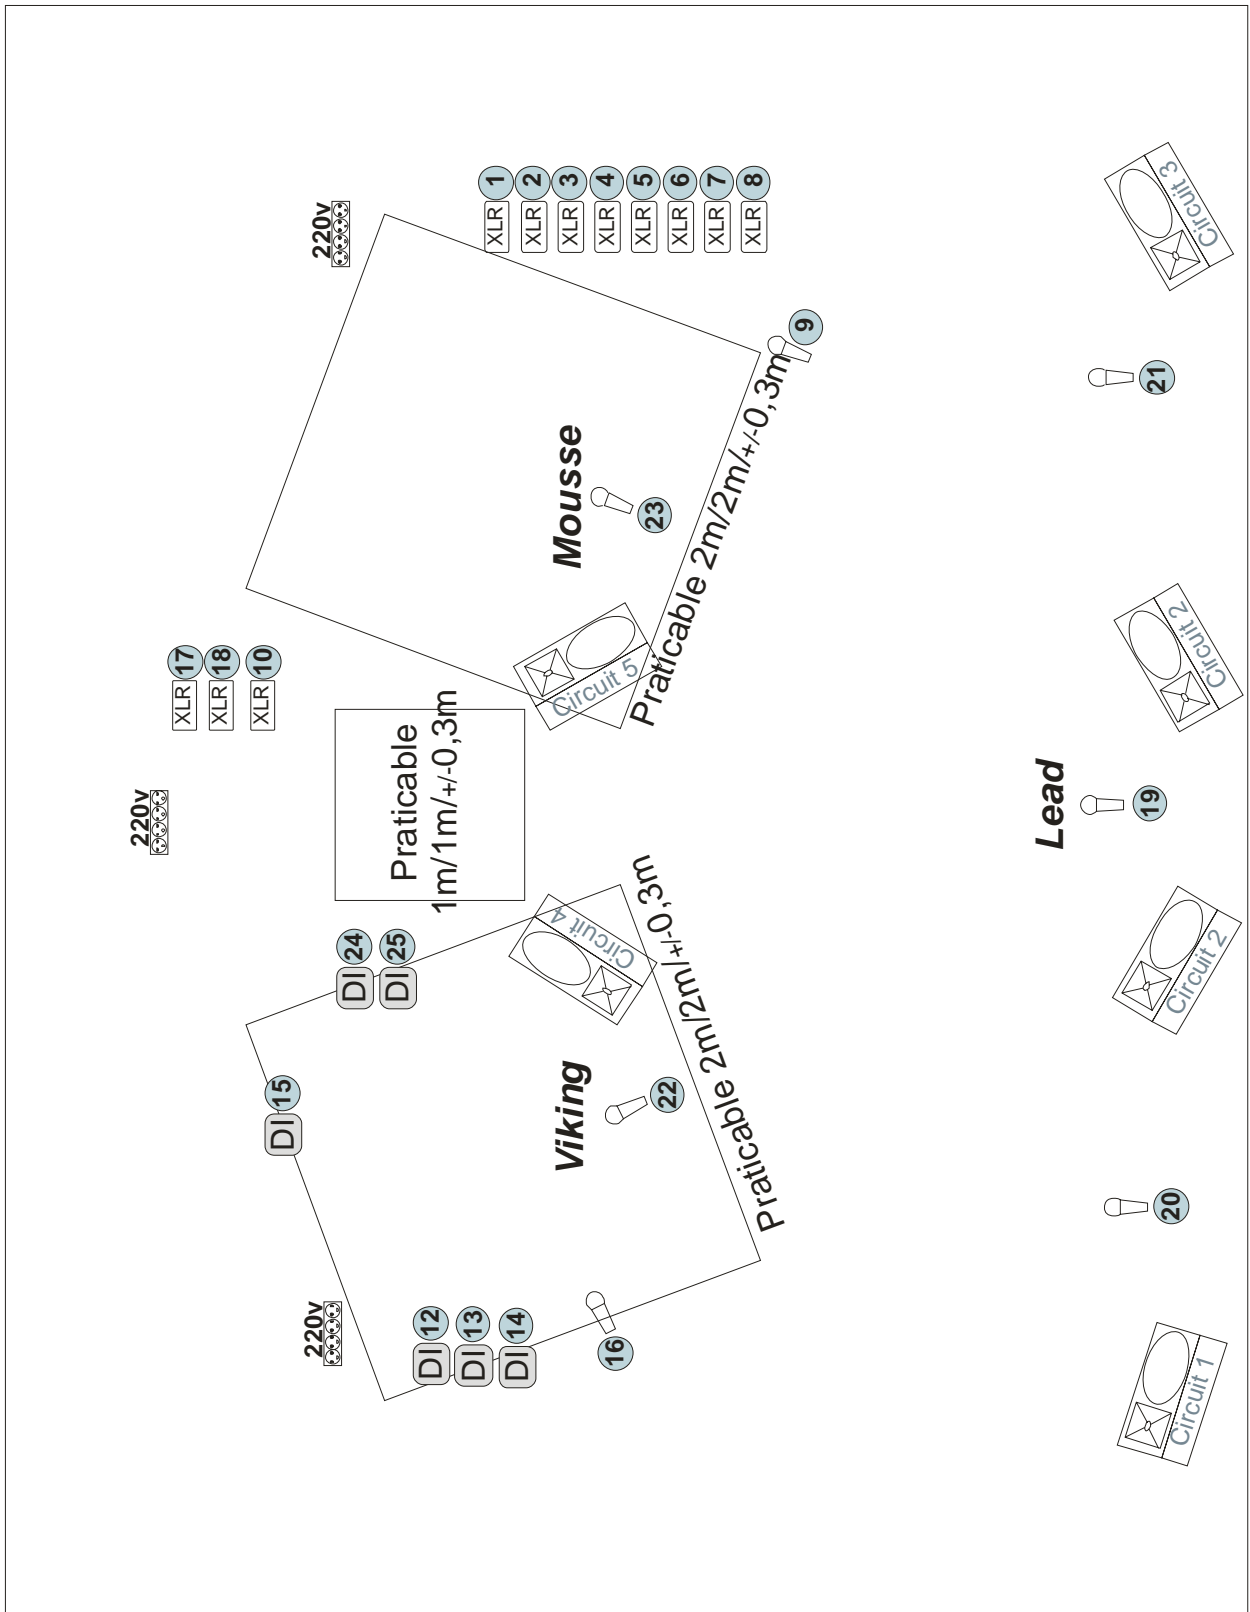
220v

1 2 3 4 5 6 7 8

XLR XLR XLR XLR XLR XLR XLR XLR

Circuit 3

9

21

Mousse

23

Praticable 2m/2m/+/-0,3m

17 18 10

XLR XLR XLR

Circuit 5

Circuit 2

220v

Praticable 1m/1m/+/-0,3m

Lead

19

Circuit 4

24 25

DI DI

Circuit 2

Praticable 2m/2m/+/-0,3m

15

DI

Viking

22

20

220v

12 13 14

DI DI DI

16

Circuit 1